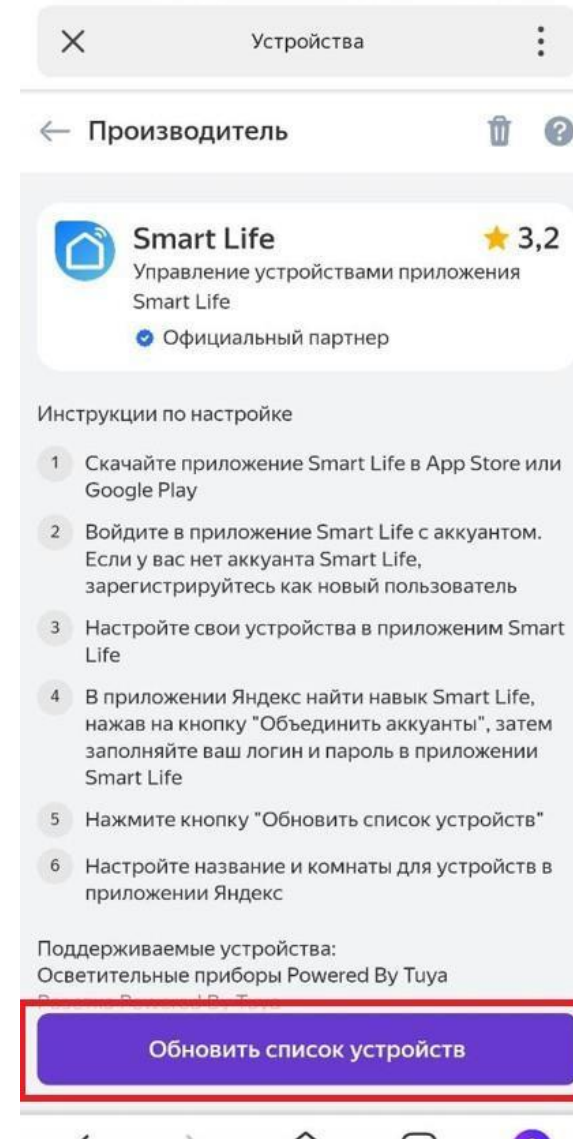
Устройства

← Производитель

Smart Life ★ 3,2
Управление устройствами приложения Smart Life
Официальный партнер

Инструкции по настройке

1 Скачайте приложение Smart Life в App Store или Google Play

2 Войдите в приложение Smart Life с аккаунтом. Если у вас нет аккаунта Smart Life, зарегистрируйтесь как новый пользователь

3 Настройте свои устройства в приложеним Smart Life

4 В приложении Яндекс найти навык Smart Life, нажав на кнопку "Объединить аккаунты", затем заполняйте ваш логин и пароль в приложении Smart Life

5 Нажмите кнопку "Обновить список устройств"

6 Настройте название и комнаты для устройств в приложении Яндекс

Поддерживаемые устройства:
Осветительные приборы Powered By Tuya
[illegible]

Обновить список устройств